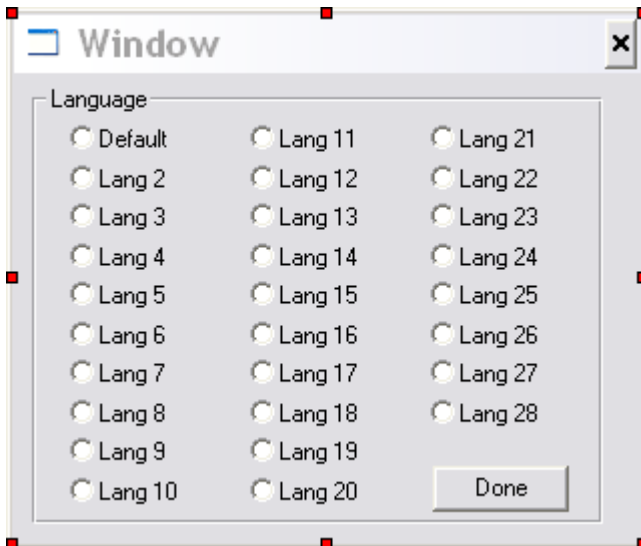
Window
×

Language

Default
Lang 2
Lang 3
Lang 4
Lang 5
Lang 6
Lang 7
Lang 8
Lang 9
Lang 10

Lang 11
Lang 12
Lang 13
Lang 14
Lang 15
Lang 16
Lang 17
Lang 18
Lang 19
Lang 20

Lang 21
Lang 22
Lang 23
Lang 24
Lang 25
Lang 26
Lang 27
Lang 28

Done